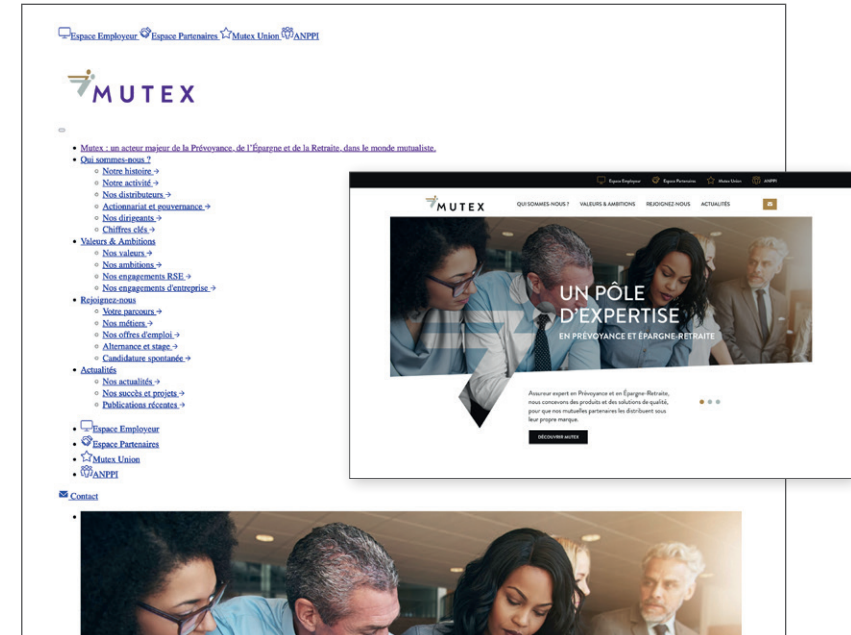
Espace Employeur Espace Partenaires Mutex Union ANPPI

MUTEX

- Mutex : un acteur majeur de la Prévoyance, de l'Épargne et de la Retraite, dans le monde mutualiste.
- Qui sommes-nous ?
  - Notre histoire →
  - Notre activité →
  - Nos distributeurs →
  - Actionnariat et gouvernance →
  - Nos dirigeants →
  - Chiffres clés →
- Valeurs & Ambitions
  - Nos valeurs →
  - Nos ambitions →
  - Nos engagements RSE →
  - Nos engagements d'entreprise →
- Rejoignez-nous
  - Votre parcours →
  - Nos métiers →
  - Nos offres d'emploi →
  - Alternance et stage →
  - Candidature spontanée →
- Actualités
  - Nos actualités →
  - Nos succès et projets →
  - Publications récentes →
- Espace Employeur
- Espace Partenaires
- Mutex Union
- ANPPI

Contact

Espace Employeur Espace Partenaires Mutex Union ANPPI

MUTEX QUI SOMMES-NOUS ? VALEURS & AMBITIONS REJOIGNEZ-NOUS ACTUALITÉS

UN PÔLE D'EXPERTISE
EN PRÉVOYANCE ET ÉPARGNE-RETRAITE

Assureur expert en Prévoyance et en Épargne-Retraite, nous concevons des produits et des solutions de qualité, pour que nos mutuelles partenaires les distribuent sous leur propre marque.

DÉCOUVRIR MUTEX